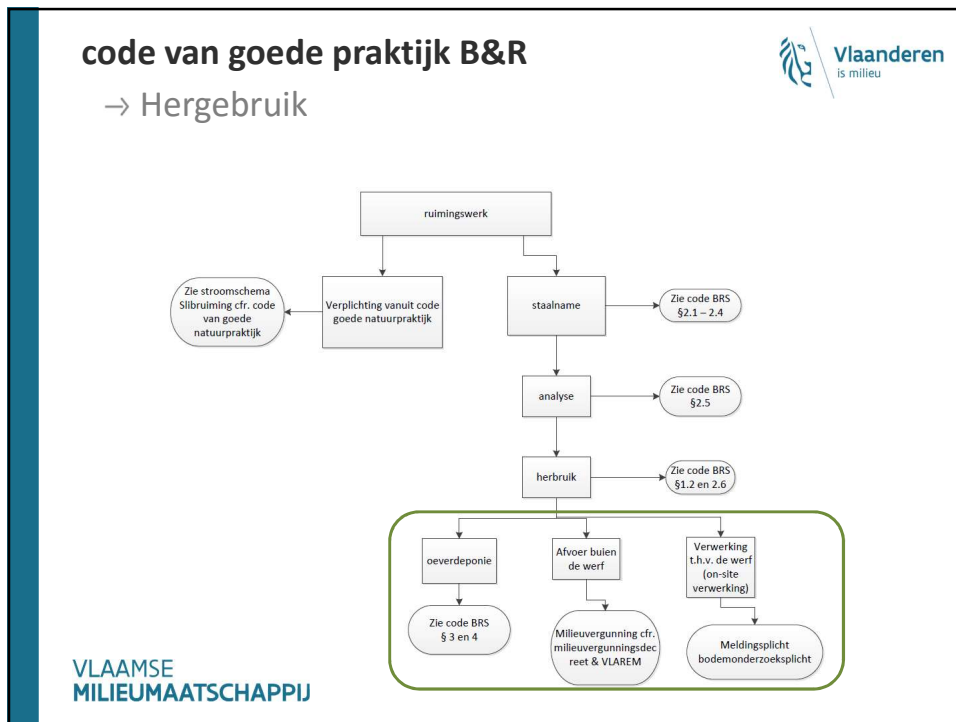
code van goede praktijk B&R

→ Hergebruik

Vlaanderen
is milieu

ruimingswerk

Zie stroomschema Slibruiming cfr. code van goede natuurpraktijk

Verplichting vanuit code goede natuurpraktijk

staalname

Zie code BRS §2.1 – 2.4

analyse

Zie code BRS §2.5

herbruik

Zie code BRS §1.2 en 2.6

oeverdeponie

Afvoer buien de werf

Verwerking t.h.v. de werf (on-site verwerking)

Zie code BRS § 3 en 4

Milieuvergunning cfr. milieuvergunningsdecreet & VLAREM

Meldingsplicht bodemonderzoeksplicht

VLAAMSE
MILIEUMAATSCHAPPIJ